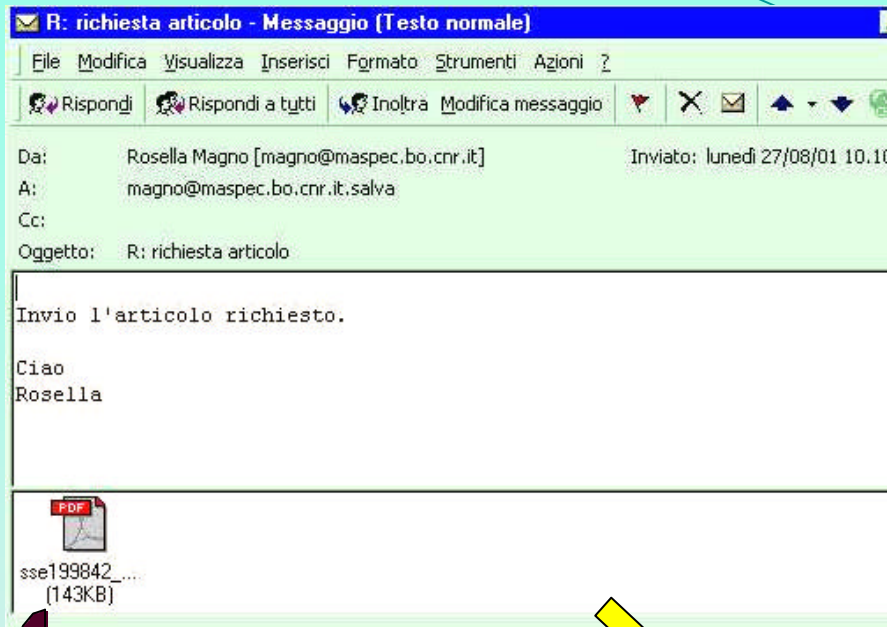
R: richiesta articolo - Messaggio (Testo normale)

File Modifica Visualizza Inserisci Formato Strumenti Azioni ?

Rispondi Rispondi a tutti Inoltra Modifica messaggio

Da: Rosella Magno [magno@maspec.bo.cnr.it] Inviato: lunedì 27/08/01 10.10

A: magno@maspec.bo.cnr.it.salva

Cc:

Oggetto: R: richiesta articolo

Invio l'articolo richiesto.

Ciao
Rosella

PDF
sse199842_...
(143KB)